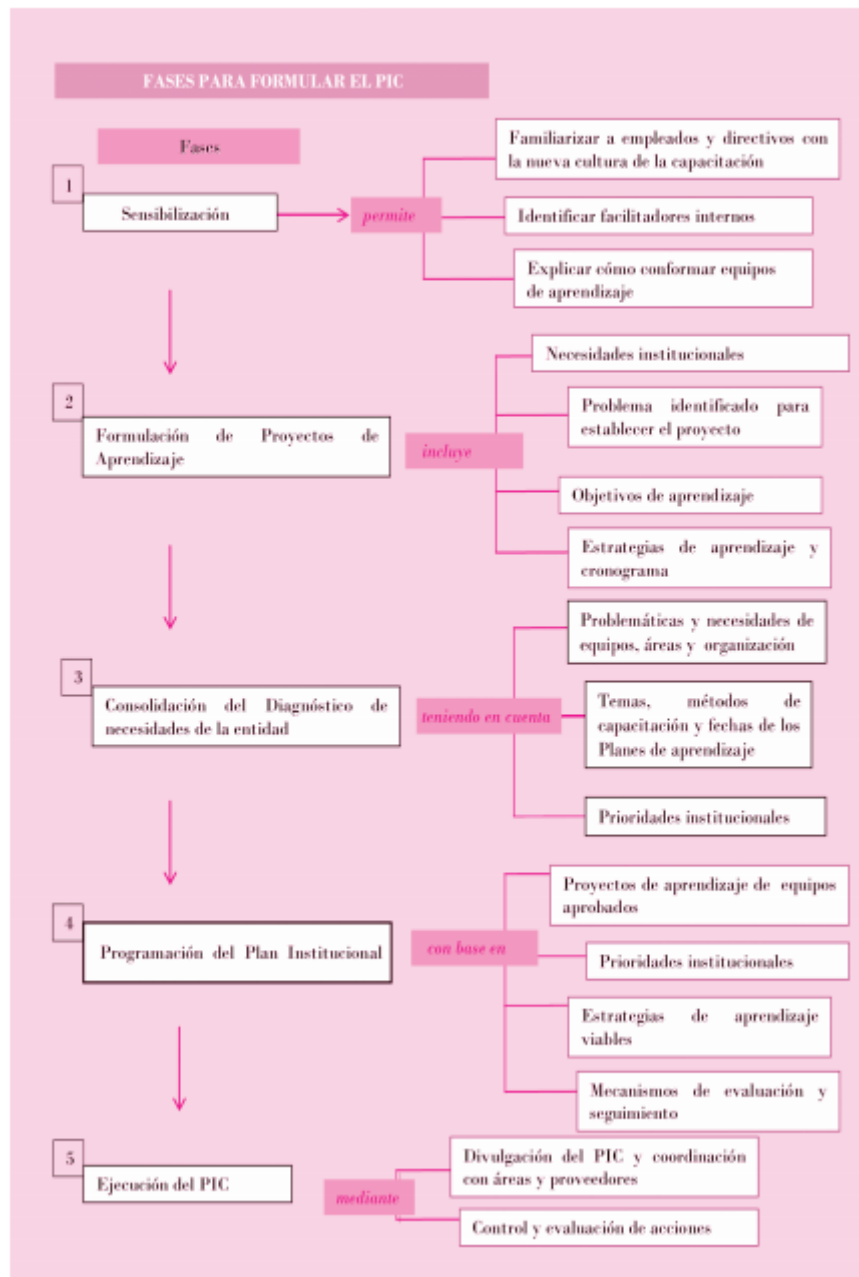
FASES PARA FORMULAR EL PIC

Fases

1

Sensibilización

permite

Familiarizar a empleados y directivos con la nueva cultura de la capacitación

Identificar facilitadores internos

Explicar cómo conformar equipos de aprendizaje

2

Formulación de Proyectos de Aprendizaje

incluye

Necesidades institucionales

Problema identificado para establecer el proyecto

Objetivos de aprendizaje

Estrategias de aprendizaje y cronograma

3

Consolidación del Diagnóstico de necesidades de la entidad

teniendo en cuenta

Problemáticas y necesidades de equipos, áreas y organización

Temas, métodos de capacitación y fechas de los Planes de aprendizaje

Prioridades institucionales

4

Programación del Plan Institucional

con base en

Proyectos de aprendizaje de equipos aprobados

Prioridades institucionales

Estrategias de aprendizaje viables

Mecanismos de evaluación y seguimiento

5

Ejecución del PIC

mediante

Divulgación del PIC y coordinación con áreas y proveedores

Control y evaluación de acciones